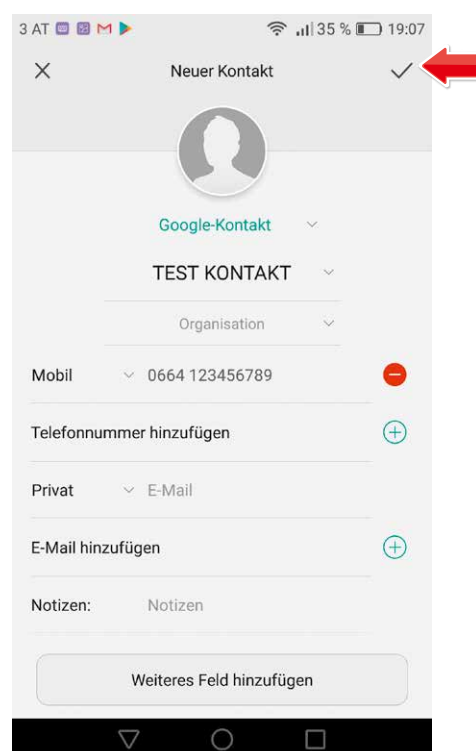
3 AT
35 % 19:07

Neuer Kontakt

Google-Kontakt

TEST KONTAKT

Organisation

Mobil 0664 123456789

Telefonnummer hinzufügen

Privat E-Mail

E-Mail hinzufügen

Notizen: Notizen

Weiteres Feld hinzufügen